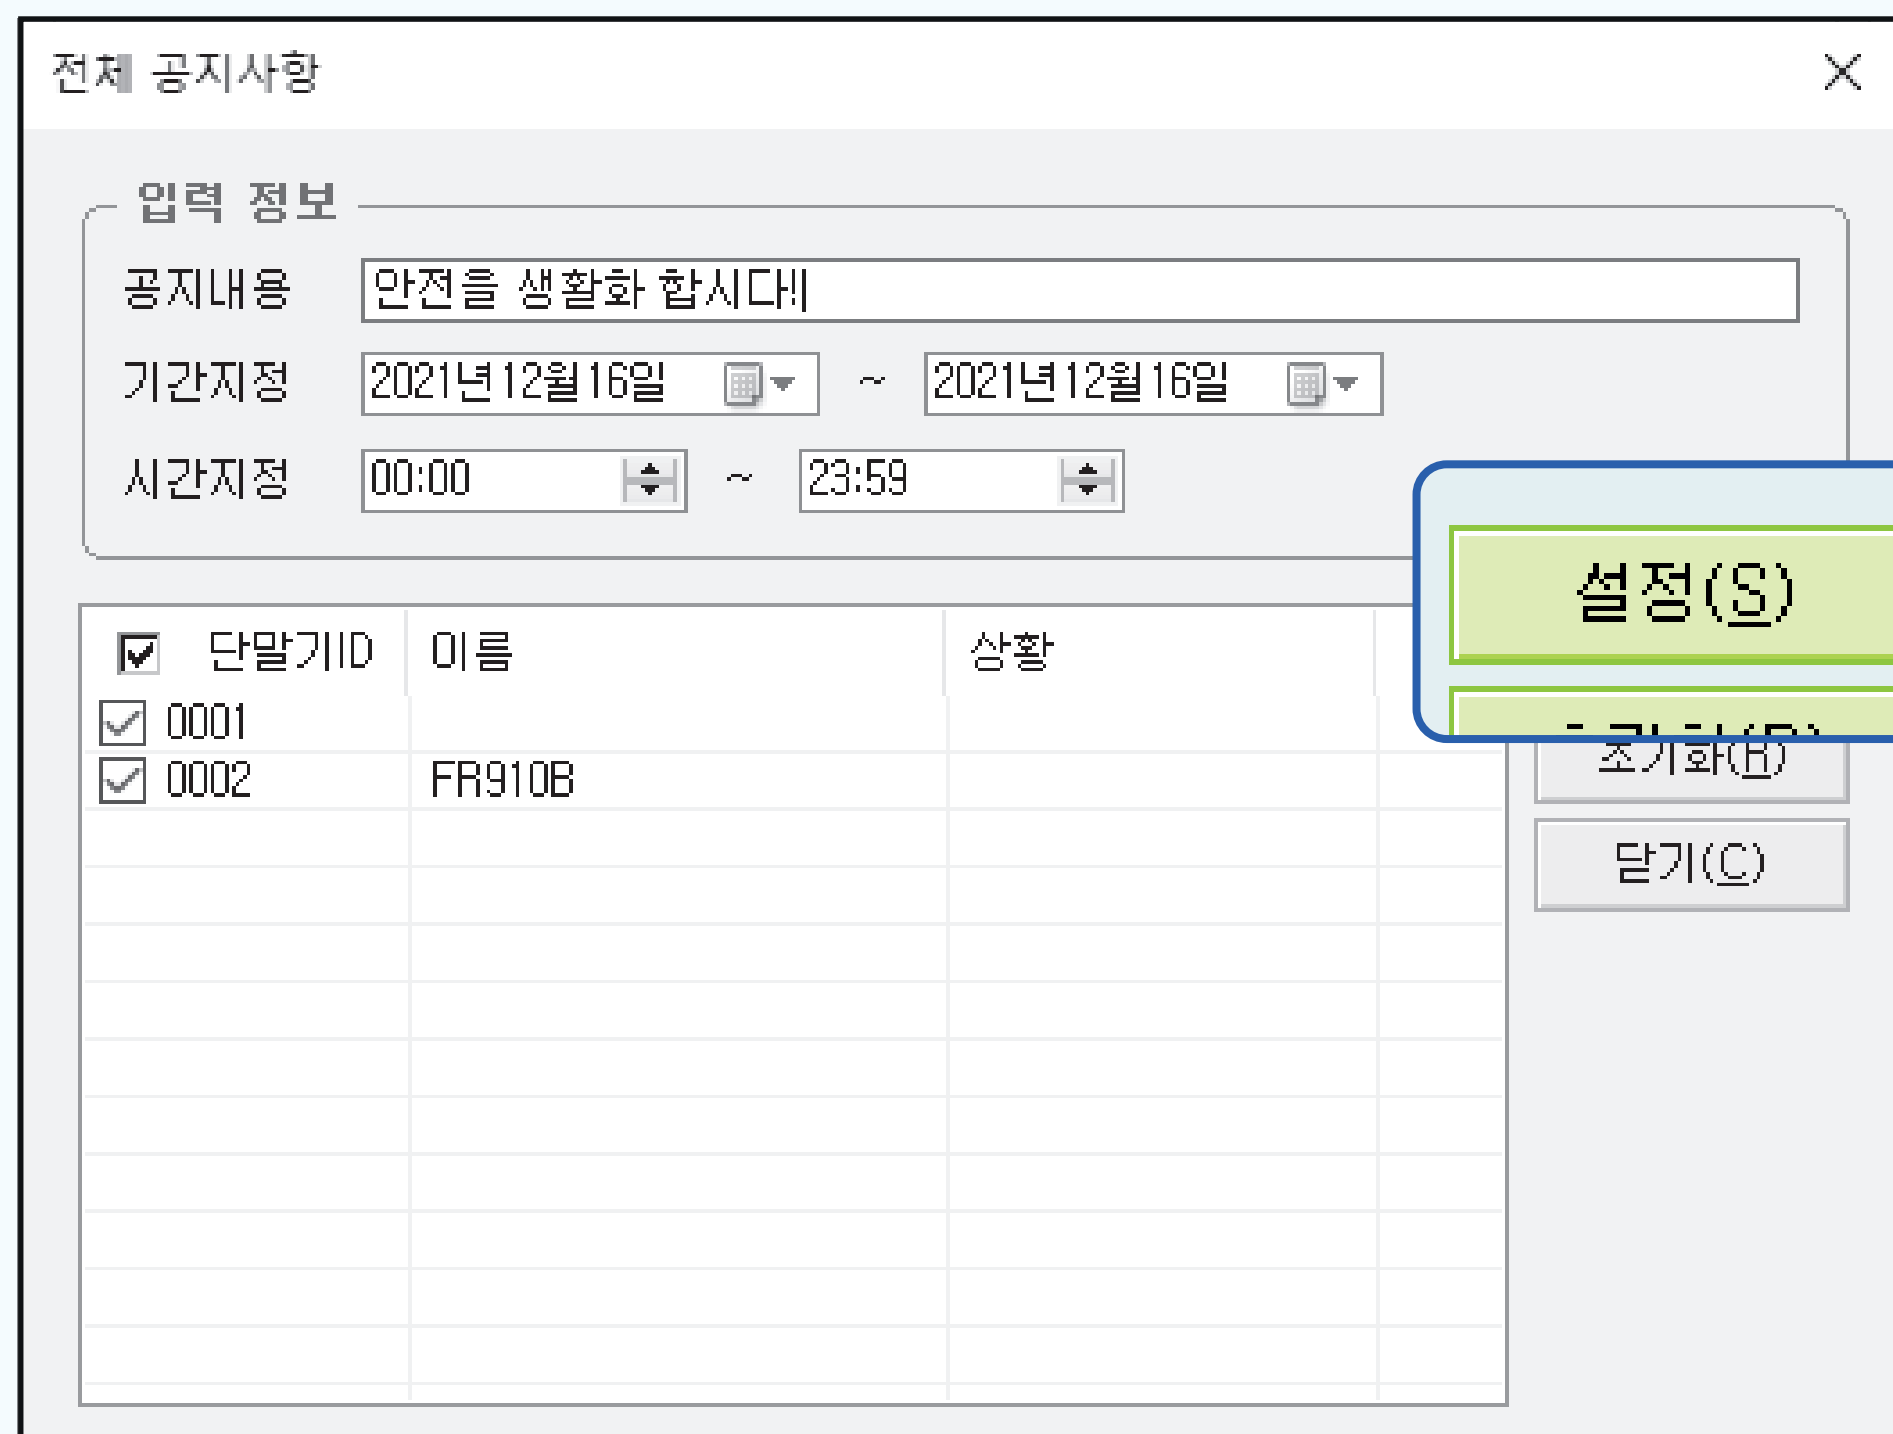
전체 공지사항

입력 정보

공지내용 안전을 생활화 합시다!

기간지정 2021년12월16일 ~ 2021년12월16일

시간지정 00:00 ~ 23:59

설정(S)

초기화(R)

닫기(C)

| 단말기ID | 이름 | 상황 |
|---|---|---|
| 0001 | | |
| 0002 | FR910B | |